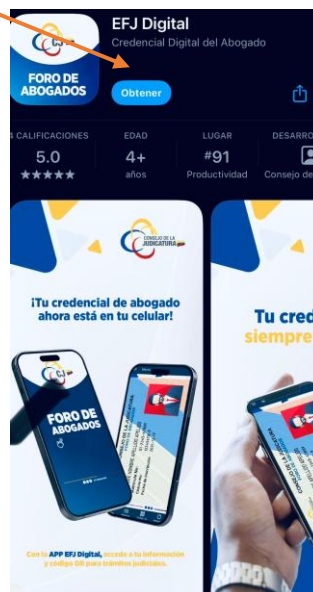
FORO DE ABOGADOS

EFJ Digital

Credencial Digital del Abogado

Obtener

3 CALIFICACIONES
5.0
★★★★★

EDAD
4+
años

LUGAR
#91
Productividad

DESARRO
Consejo de

CONSEJO DE LA JUDICATURA

¡Tu credencial de abogado ahora está en tu celular!

FORO DE ABOGADOS

Con la APP EFJ Digital, accede a tu información y código QR para trámites judiciales.

Tu cred
siempre